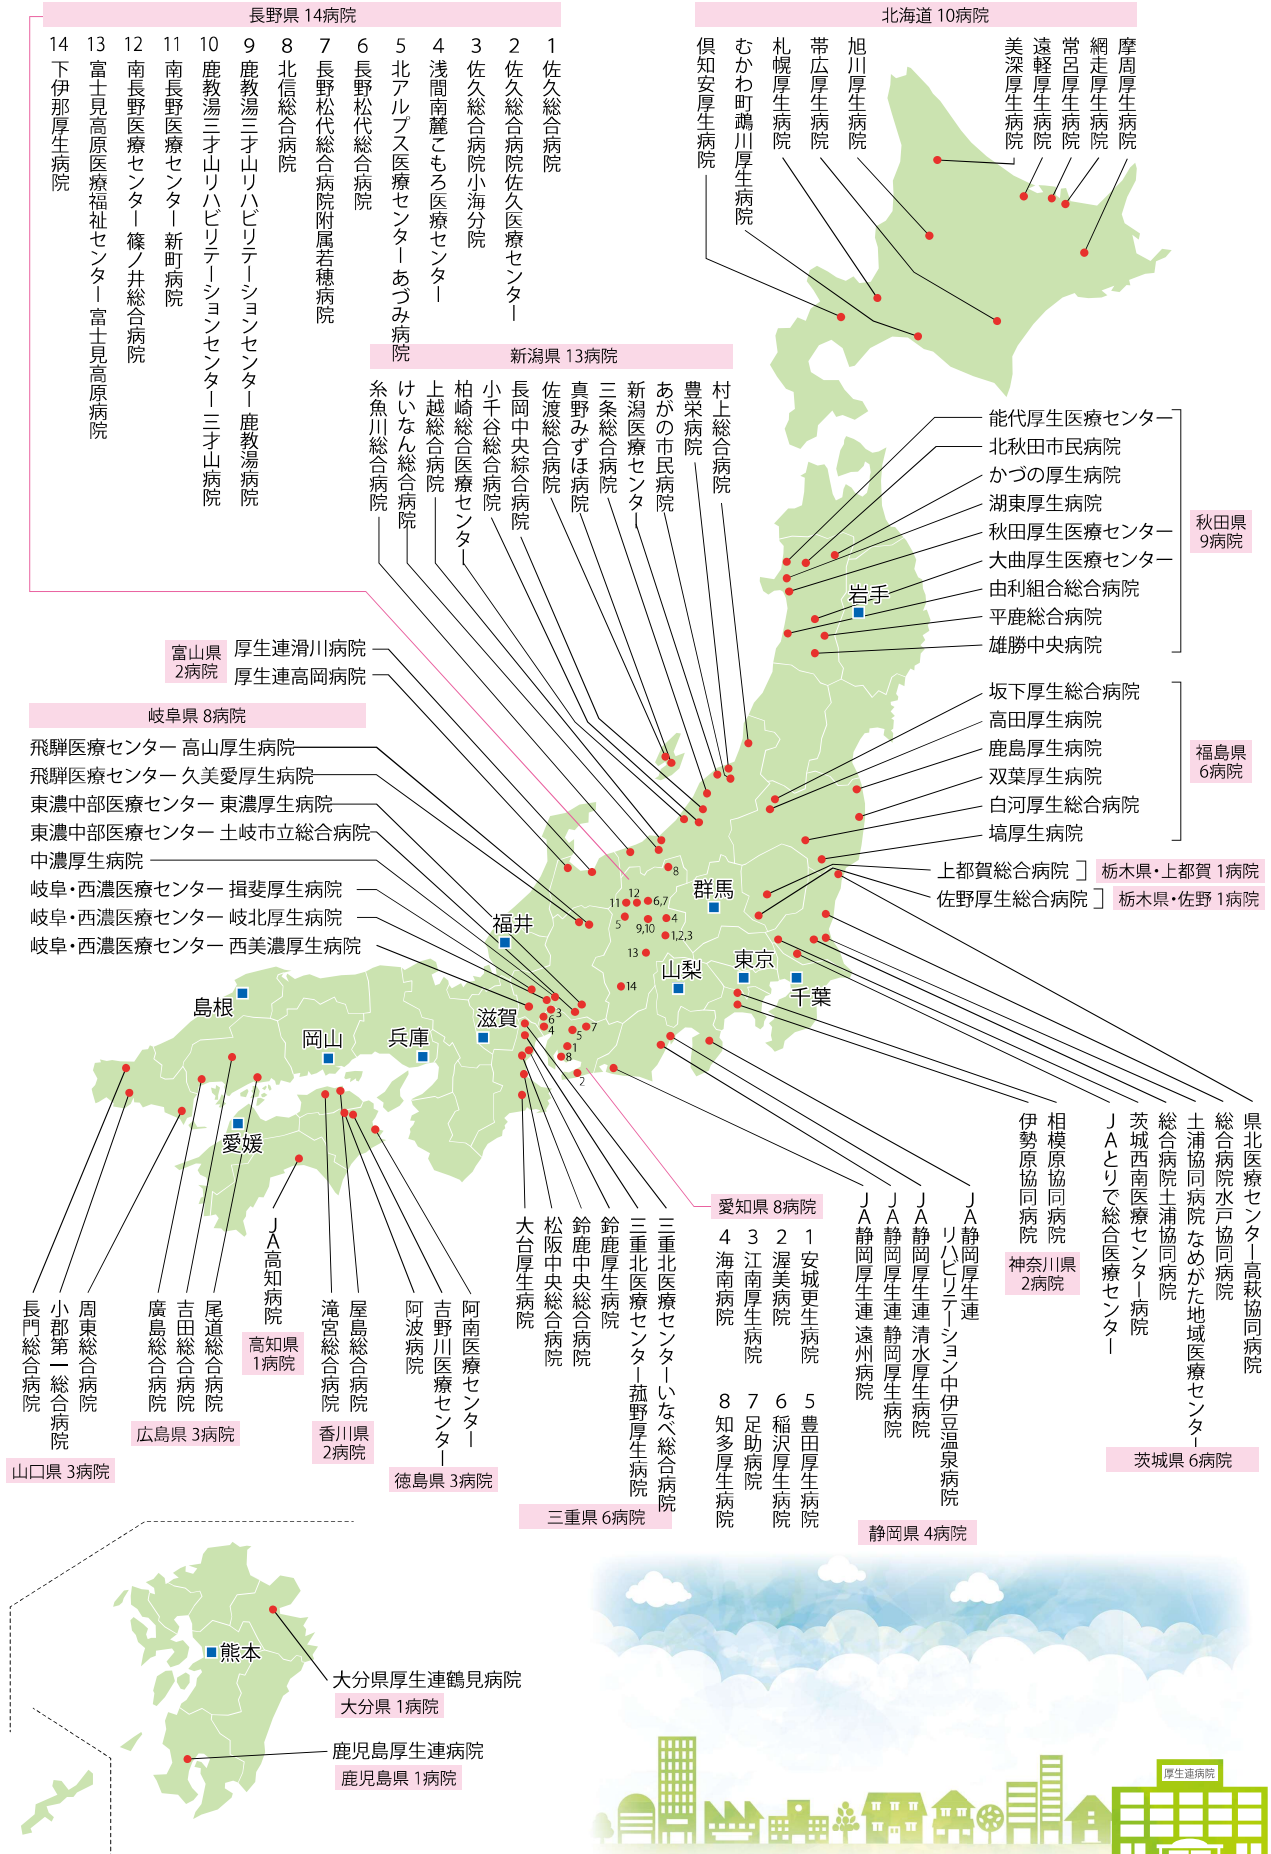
長野県 14病院

1 佐久総合病院
2 佐久総合病院佐久医療センター
3 佐久総合病院小海分院
4 浅間南麓こもろ医療センター
5 北アルプス医療センターあづみ病院
6 長野松代総合病院
7 長野松代総合病院附属若穂病院
8 北信総合病院
9 鹿教湯三才山リハビリテーションセンター 鹿教湯病院
10 鹿教湯三才山リハビリテーションセンター 三才山病院
11 南長野医療センター 新町病院
12 南長野医療センター 篠ノ井総合病院
13 富士見高原医療福祉センター 富士見高原病院
14 下伊那厚生病院

北海道 10病院

摩周厚生病院
網走厚生病院
常呂厚生病院
遠軽厚生病院
美深厚生病院
旭川厚生病院
帯広厚生病院
札幌厚生病院
むかわ町鵡川厚生病院
倶知安厚生病院

新潟県 13病院

村上総合病院
豊栄病院
あがの市民病院
新潟医療センター
三条総合病院
真野みずほ病院
佐渡総合病院
長岡中央綜合病院
小千谷総合病院
柏崎総合医療センター
上越総合病院
けいなん総合病院
糸魚川総合病院

能代厚生医療センター
北秋田市民病院
かづの厚生病院
湖東厚生病院
秋田厚生医療センター
大曲厚生医療センター
由利組合総合病院
平鹿総合病院
雄勝中央病院

秋田県 9病院

岩手

坂下厚生総合病院
高田厚生病院
鹿島厚生病院
双葉厚生病院
白河厚生総合病院
塙厚生病院

福島県 6病院

上都賀総合病院
栃木県・上都賀 1病院
佐野厚生総合病院
栃木県・佐野 1病院

富山県 2病院
厚生連滑川病院
厚生連高岡病院

岐阜県 8病院

飛騨医療センター 高山厚生病院
飛騨医療センター 久美愛厚生病院
東濃中部医療センター 東濃厚生病院
東濃中部医療センター 土岐市立総合病院
中濃厚生病院
岐阜・西濃医療センター 揖斐厚生病院
岐阜・西濃医療センター 岐北厚生病院
岐阜・西濃医療センター 西美濃厚生病院

群馬
福井
東京
千葉
山梨
島根
岡山
兵庫
滋賀
愛媛

長門総合病院
小郡第一総合病院
周東総合病院
山口県 3病院

廣島総合病院
吉田総合病院
尾道総合病院
広島県 3病院

JA高知病院
高知県 1病院

滝宮総合病院
屋島総合病院
香川県 2病院

阿波病院
吉野川医療センター
阿南医療センター
徳島県 3病院

大台厚生病院
松阪中央総合病院
鈴鹿中央総合病院
鈴鹿厚生病院
三重北医療センター菰野厚生病院
三重北医療センターいなべ総合病院
三重県 6病院

愛知県 8病院
1 安城更生病院
2 渥美病院
3 江南厚生病院
4 海南病院
5 豊田厚生病院
6 稲沢厚生病院
7 足助病院
8 知多厚生病院

JA静岡厚生連 遠州病院
JA静岡厚生連 静岡厚生病院
JA静岡厚生連 清水厚生病院
JA静岡厚生連 リハビリテーション中伊豆温泉病院
静岡県 4病院

伊勢原協同病院
相模原協同病院
神奈川県 2病院

JAとりで総合医療センター
茨城西南医療センター病院
総合病院土浦協同病院
土浦協同病院なめがた地域医療センター
総合病院水戸協同病院
県北医療センター高萩協同病院
茨城県 6病院

熊本
大分県厚生連鶴見病院
大分県 1病院
鹿児島厚生連病院
鹿児島県 1病院

厚生連病院